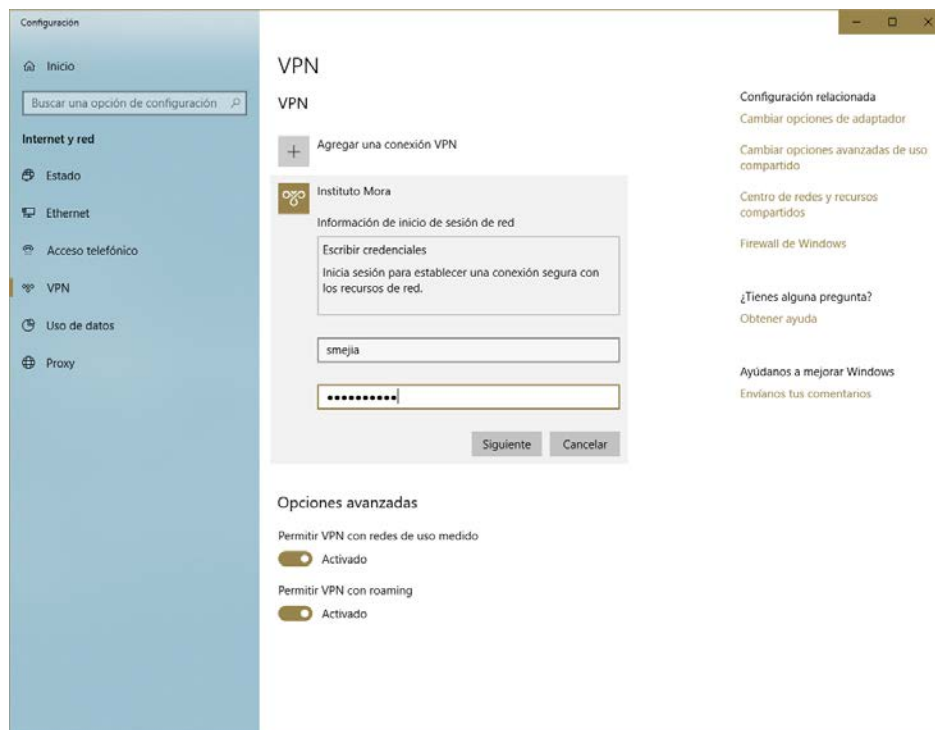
Configuración

Inicio

Buscar una opción de configuración

Internet y red

Estado

Ethernet

Acceso telefónico

VPN

Uso de datos

Proxy

VPN

VPN

Agregar una conexión VPN

Instituto Mora

Información de inicio de sesión de red

Escribir credenciales

Inicia sesión para establecer una conexión segura con los recursos de red.

smejia

••••••••••

Siguiente

Cancelar

Opciones avanzadas

Permitir VPN con redes de uso medido

Activado

Permitir VPN con roaming

Activado

Configuración relacionada

Cambiar opciones de adaptador

Cambiar opciones avanzadas de uso compartido

Centro de redes y recursos compartidos

Firewall de Windows

¿Tienes alguna pregunta?

Obtener ayuda

Ayúdanos a mejorar Windows

Envíanos tus comentarios